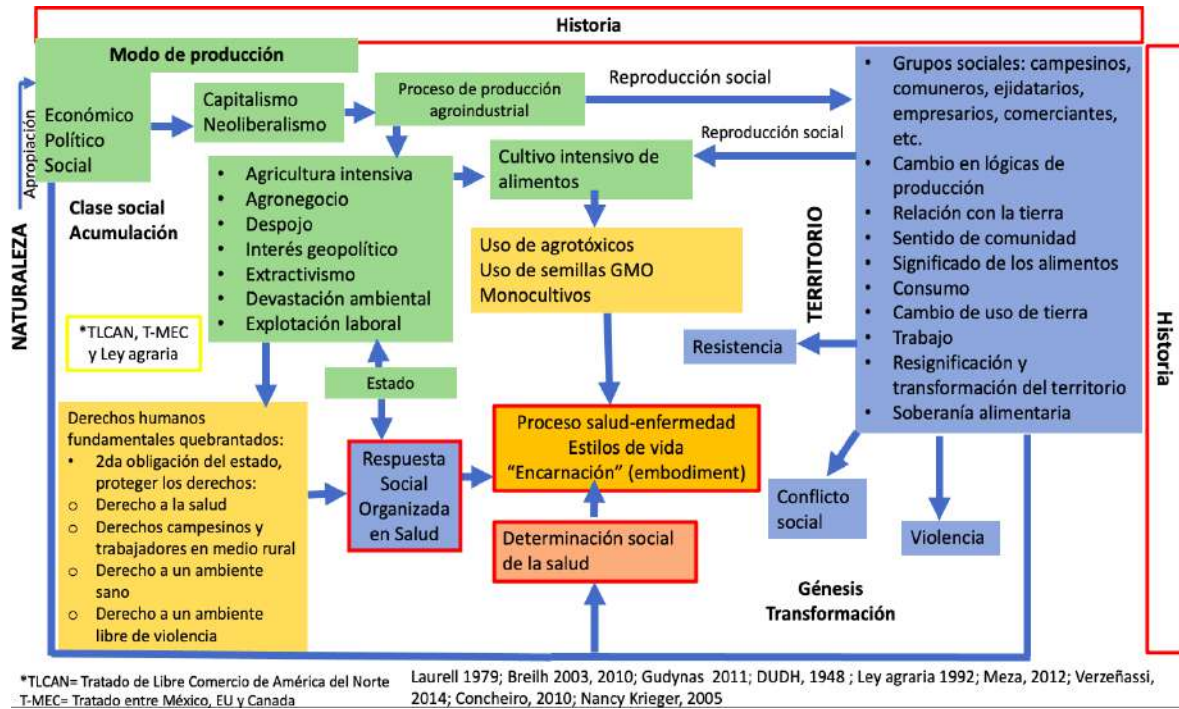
Historia

Modo de producción

Apropiación

Económico
Político
Social

Capitalismo
Neoliberalismo

Proceso de producción agroindustrial

Reproducción social

Reproducción social

Grupos sociales: campesinos, comuneros, ejidatarios, empresarios, comerciantes, etc.
• Cambio en lógicas de producción
• Relación con la tierra
• Sentido de comunidad
• Significado de los alimentos
• Consumo
• Cambio de uso de tierra
• Trabajo
• Resignificación y transformación del territorio
• Soberanía alimentaria

Clase social
Acumulación

• Agricultura intensiva
• Agronegocio
• Despojo
• Interés geopolítico
• Extractivismo
• Devastación ambiental
• Explotación laboral

Cultivo intensivo de alimentos

Uso de agrotóxicos
Uso de semillas GMO
Monocultivos

TERRITORIO

NATURALEZA

Historia

*TLCAN, T-MEC y Ley agraria

Resistencia

Estado

Derechos humanos fundamentales quebrantados:
• 2da obligación del estado, proteger los derechos:
○ Derecho a la salud
○ Derechos campesinos y trabajadores en medio rural
○ Derecho a un ambiente sano
○ Derecho a un ambiente libre de violencia

Respuesta Social Organizada en Salud

Proceso salud-enfermedad
Estilos de vida
"Encarnación" (embodiment)

Determinación social de la salud

Conflicto social

Violencia

Génesis
Transformación

*TLCAN= Tratado de Libre Comercio de América del Norte
T-MEC= Tratado entre México, EU y Canada

Laurell 1979; Breilh 2003, 2010; Gudynas 2011; DUDH, 1948 ; Ley agraria 1992; Meza, 2012; Verzeñassi, 2014; Concheiro, 2010; Nancy Krieger, 2005